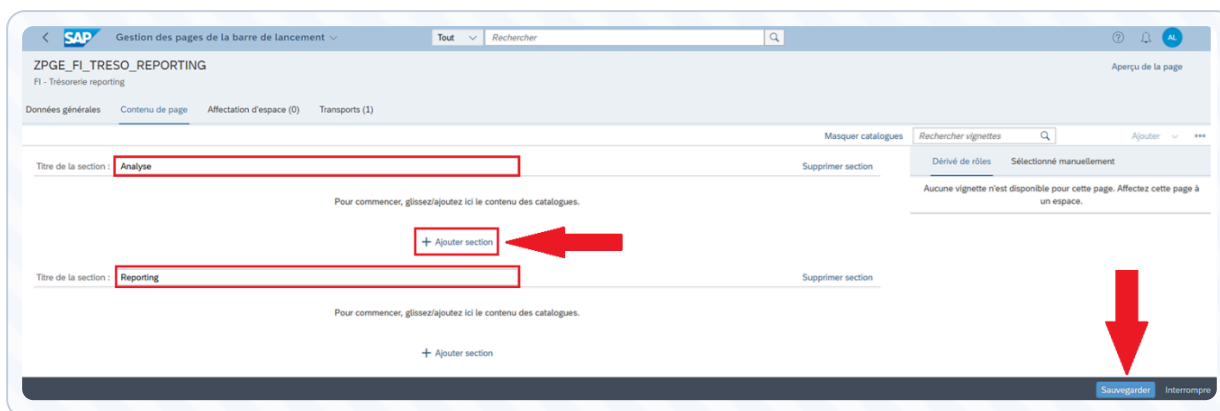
SAP Gestion des pages de la barre de lancement

Tout Rechercher

AL

ZPGE_FI_TRESO_REPORTING

FI - Trésorerie reporting

Aperçu de la page

Données générales Contenu de page Affectation d'espace (0) Transports (1)

Masquer catalogues Rechercher vignettes Ajouter

Titre de la section : Analyse Supprimer section

Pour commencer, glissez/ajoutez ici le contenu des catalogues.

+ Ajouter section

Titre de la section : Reporting Supprimer section

Pour commencer, glissez/ajoutez ici le contenu des catalogues.

+ Ajouter section

Dérivé de rôles Sélectionné manuellement

Aucune vignette n'est disponible pour cette page. Affectez cette page à un espace.

Sauvegarder Interrompre